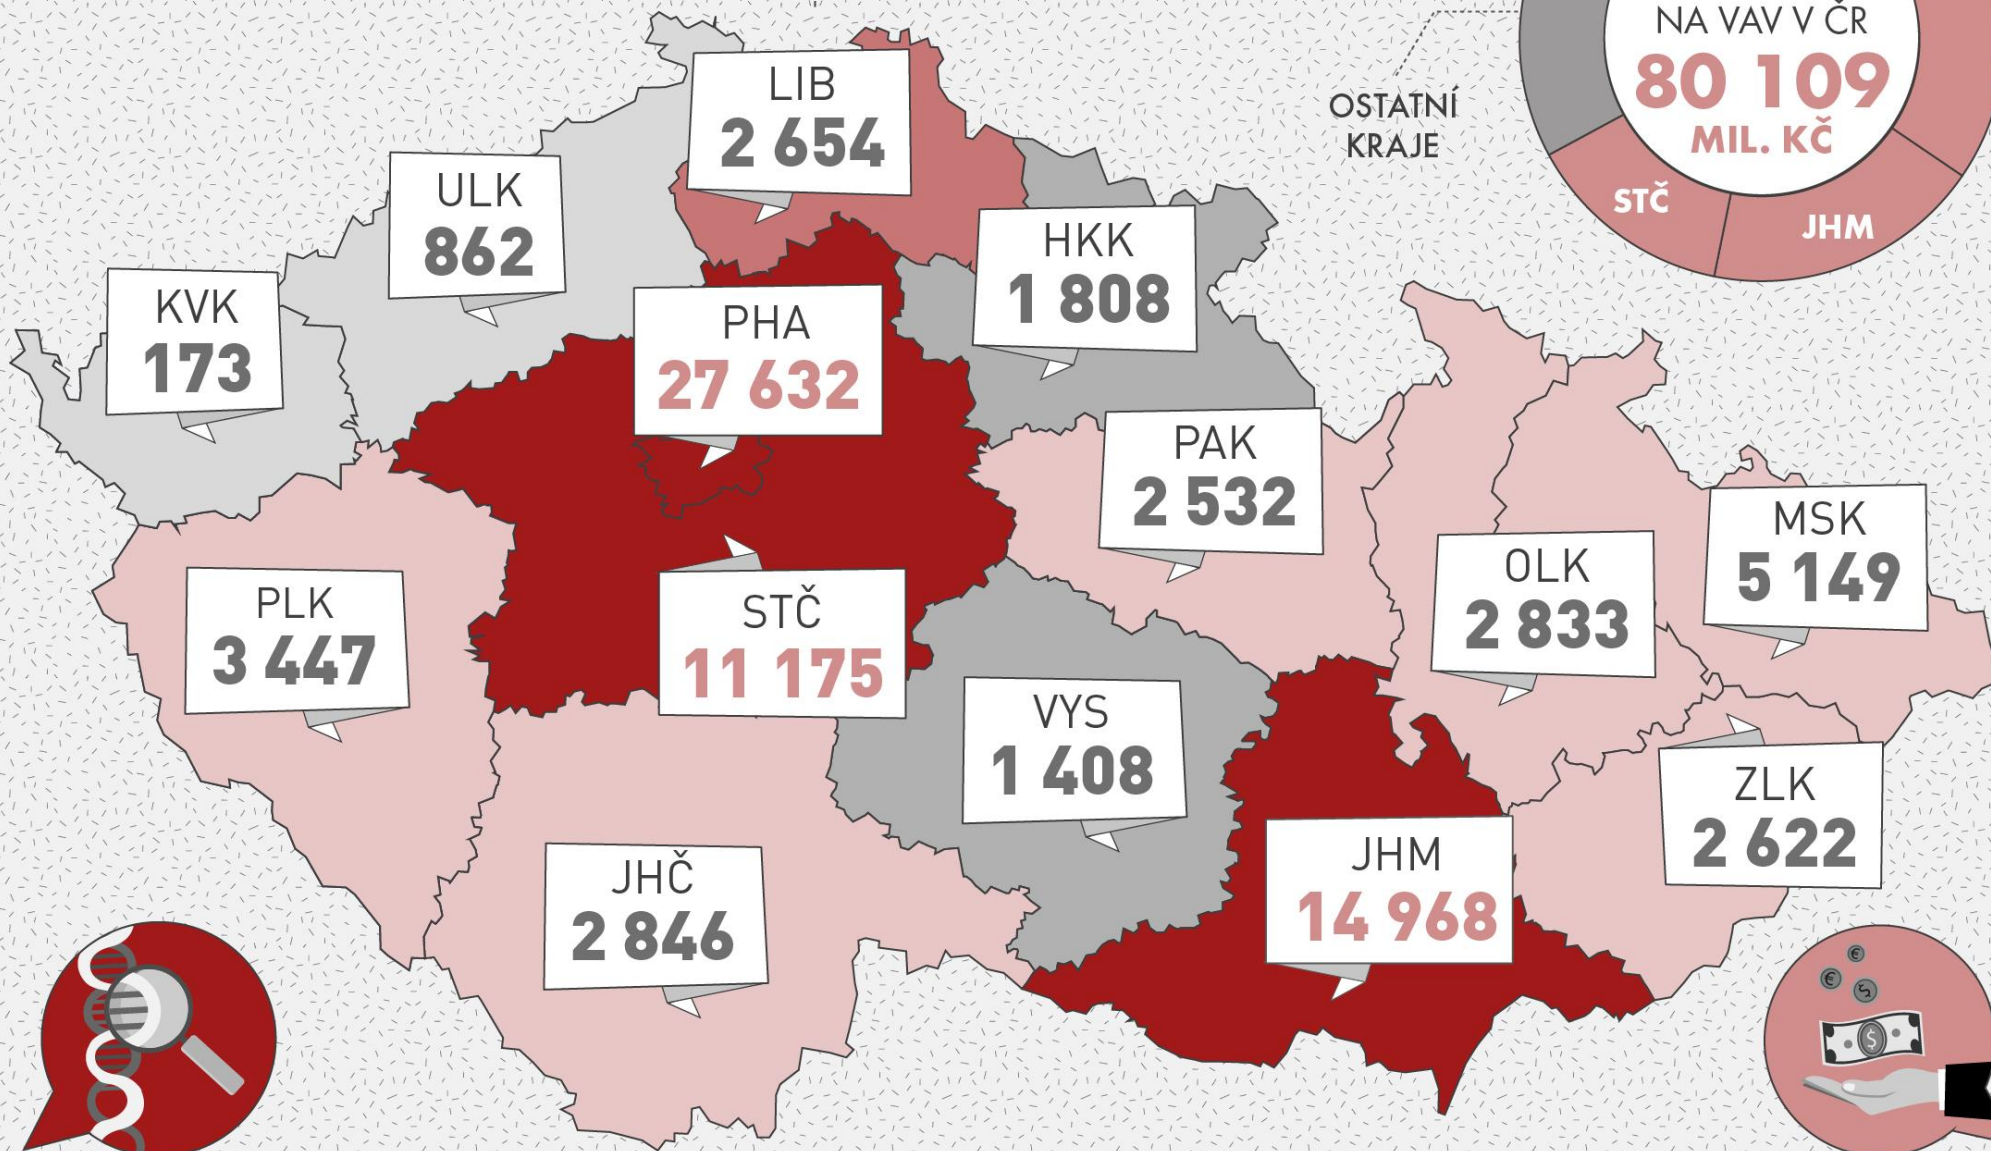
NA VAV V ČR
80 109
MIL. KČ

OSTATNÍ KRAJE

STČ

JHM

LIB
2 654

ULK
862

HKK
1 808

KVK
173

PHA
27 632

PAK
2 532

MSK
5 149

OLK
2 833

PLK
3 447

STČ
11 175

VYS
1 408

ZLK
2 622

JHM
14 968

JHČ
2 846